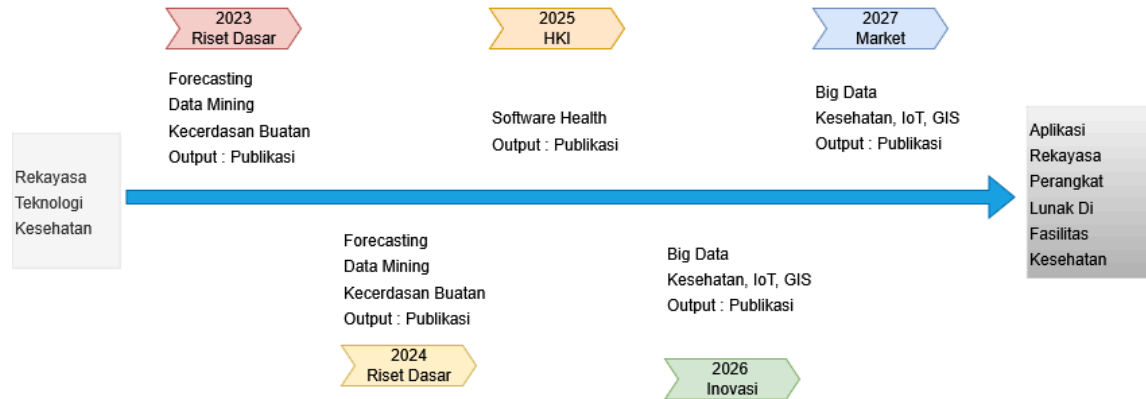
2023
Riset Dasar

2025
HKI

2027
Market

Forecasting
Data Mining
Kecerdasan Buatan
Output : Publikasi

Software Health
Output : Publikasi

Big Data
Kesehatan, IoT, GIS
Output : Publikasi

Rekayasa
Teknologi
Kesehatan

Aplikasi
Rekayasa
Perangkat
Lunak Di
Fasilitas
Kesehatan

Forecasting
Data Mining
Kecerdasan Buatan
Output : Publikasi

Big Data
Kesehatan, IoT, GIS
Output : Publikasi

2024
Riset Dasar

2026
Inovasi